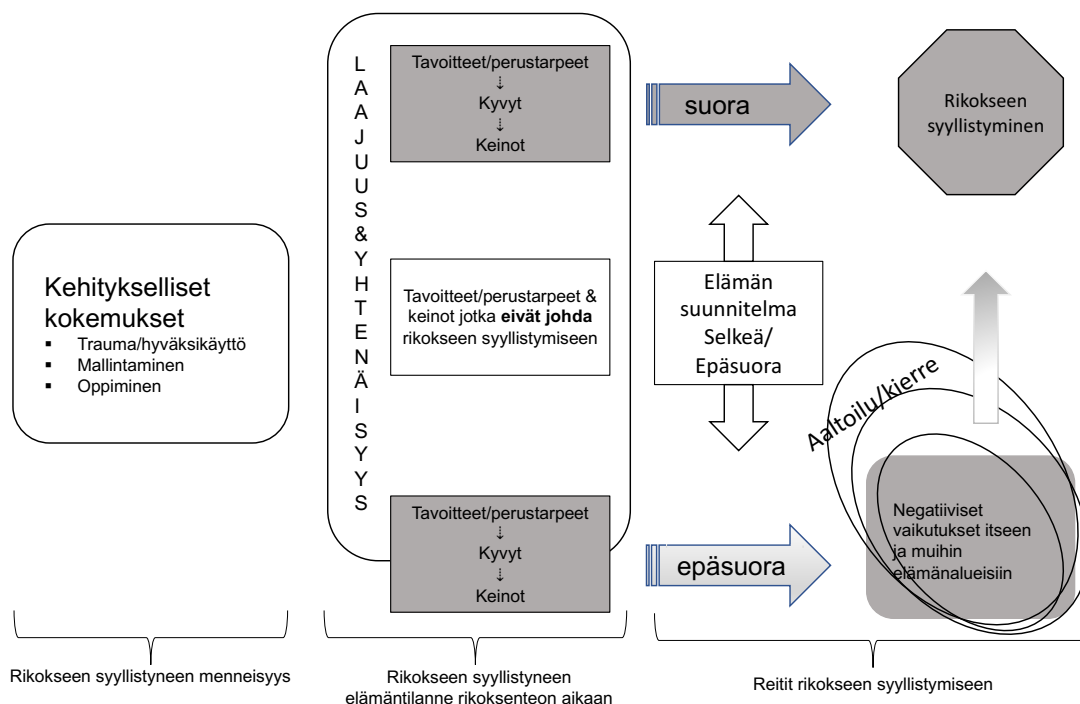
Kehitykselliset kokemukset
- Trauma/hyväksikäyttö
- Mallintaminen
- Oppiminen

L A A J U U S & Y H T E N Ä I S Y Y S

Tavoitteet/perustarpeet
↓
Kyvyt
↓
Keinot

Tavoitteet/perustarpeet & keinot jotka **eivät johda** rikokseen syyllistymiseen

Tavoitteet/perustarpeet
↓
Kyvyt
↓
Keinot

suora

Rikokseen syyllistyminen

Elämän suunnitelma Selkeä/ Epäsuora

Aaltoilu/kierre

Negatiiviset vaikutukset itseen ja muihin elämänalueisiin

epäsuora

Rikokseen syyllistyneen menneisyys

Rikokseen syyllistyneen elämäntilanne rikoksenteon aikaan

Reitit rikokseen syyllistymiseen